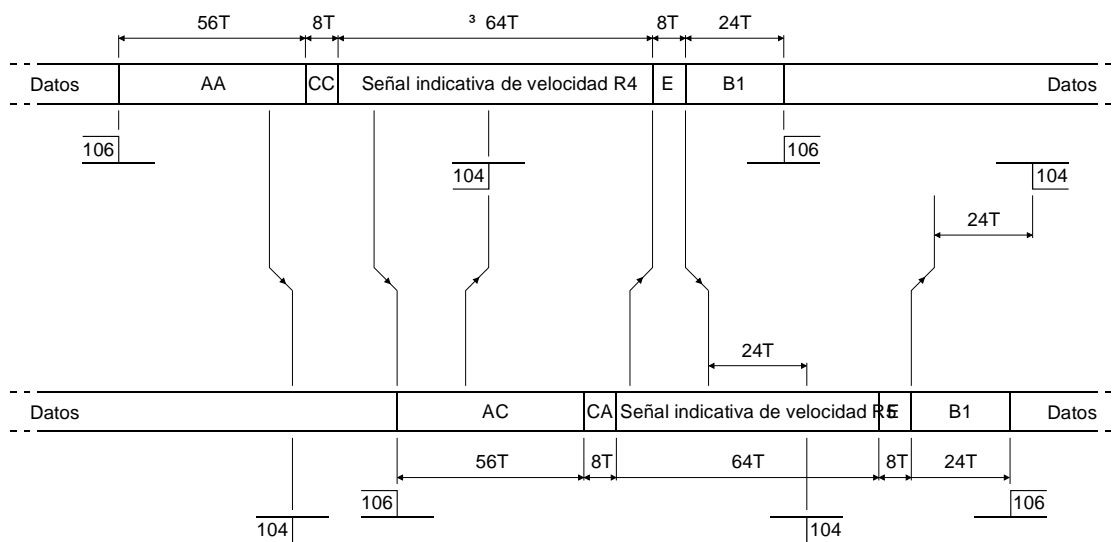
56T 8T ³ 64T 8T 24T

Datos | AA | CC | Señal indicativa de velocidad R4 | E | B1 | Datos

106

104

106

104

24T

24T

Datos | AC | CA | Señal indicativa de velocidad R5 | E | B1 | Datos

56T 8T 64T 8T 24T

106

104

104

106